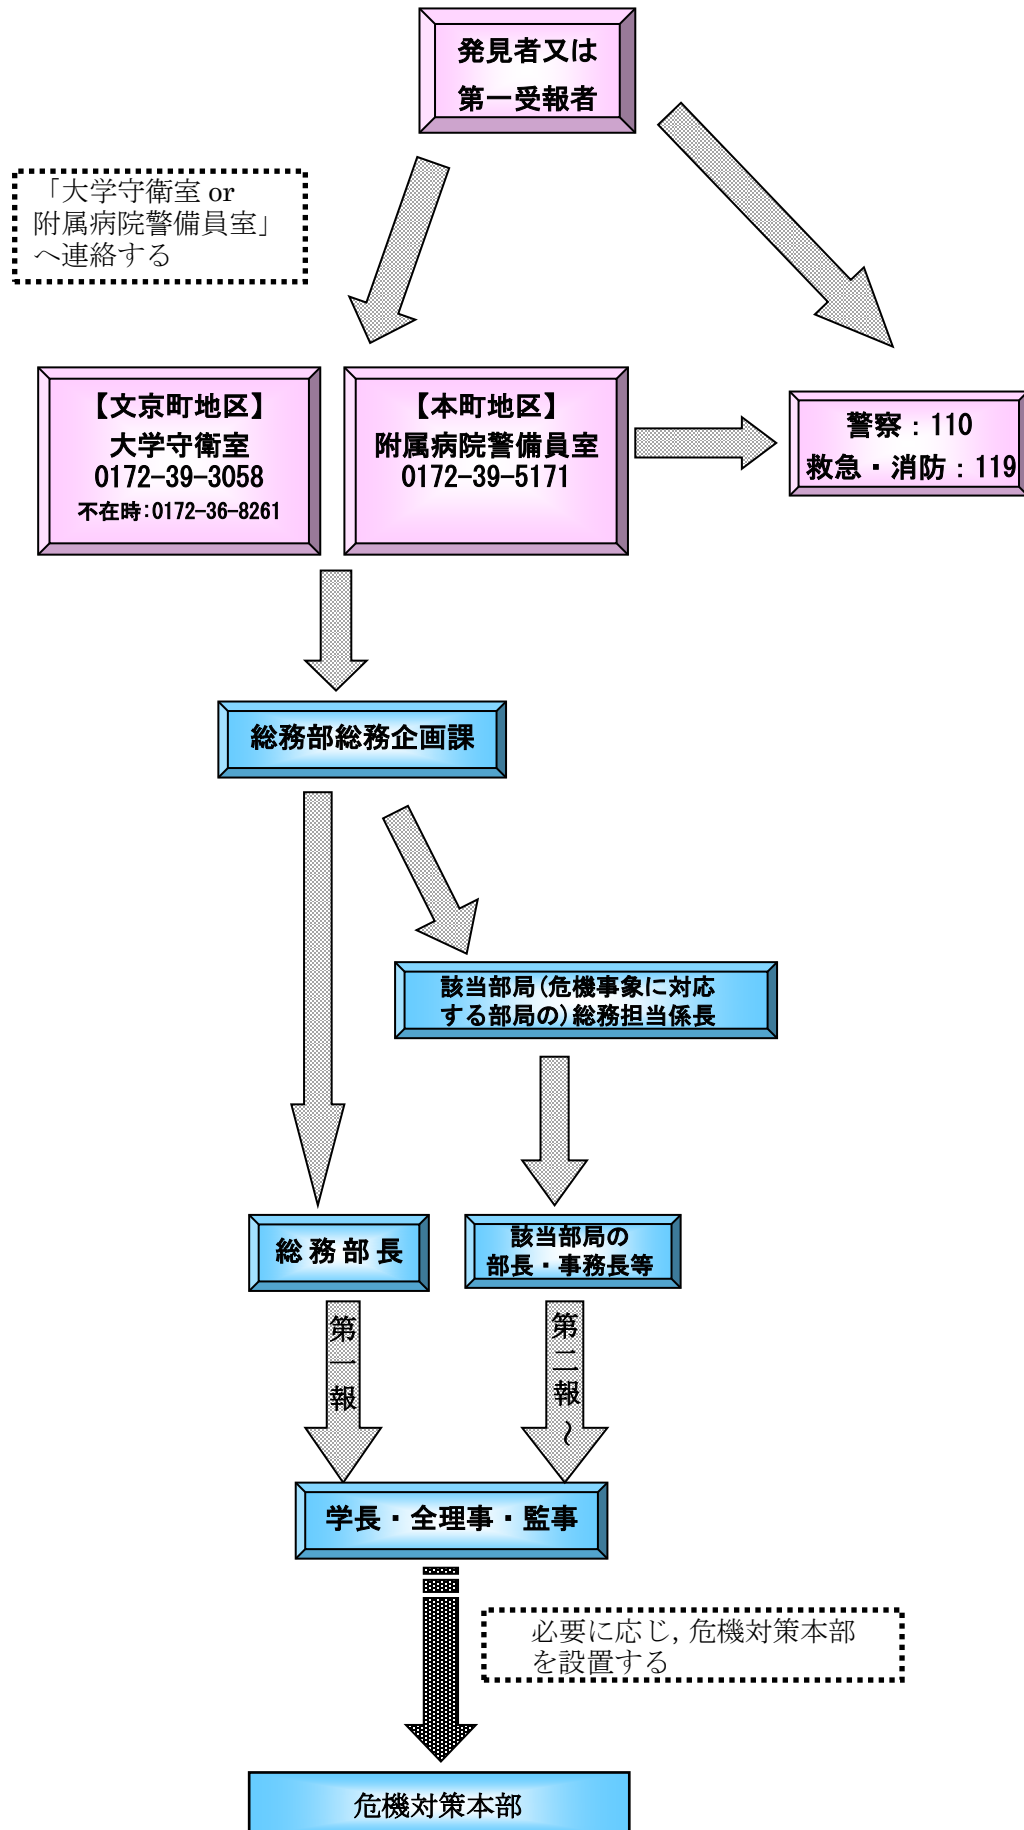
発見者又は
第一受報者

「大学守衛室 or
附属病院警備員室」
へ連絡する

【文京町地区】
大学守衛室
0172-39-3058
不在時:0172-36-8261

【本町地区】
附属病院警備員室
0172-39-5171

警察：110
救急・消防：119

総務部総務企画課

該当部局(危機事象に対応する部局の)総務担当係長

総務部長

該当部局の
部長・事務長等

第一報

第二報～

学長・全理事・監事

必要に応じ，危機対策本部
を設置する

危機対策本部